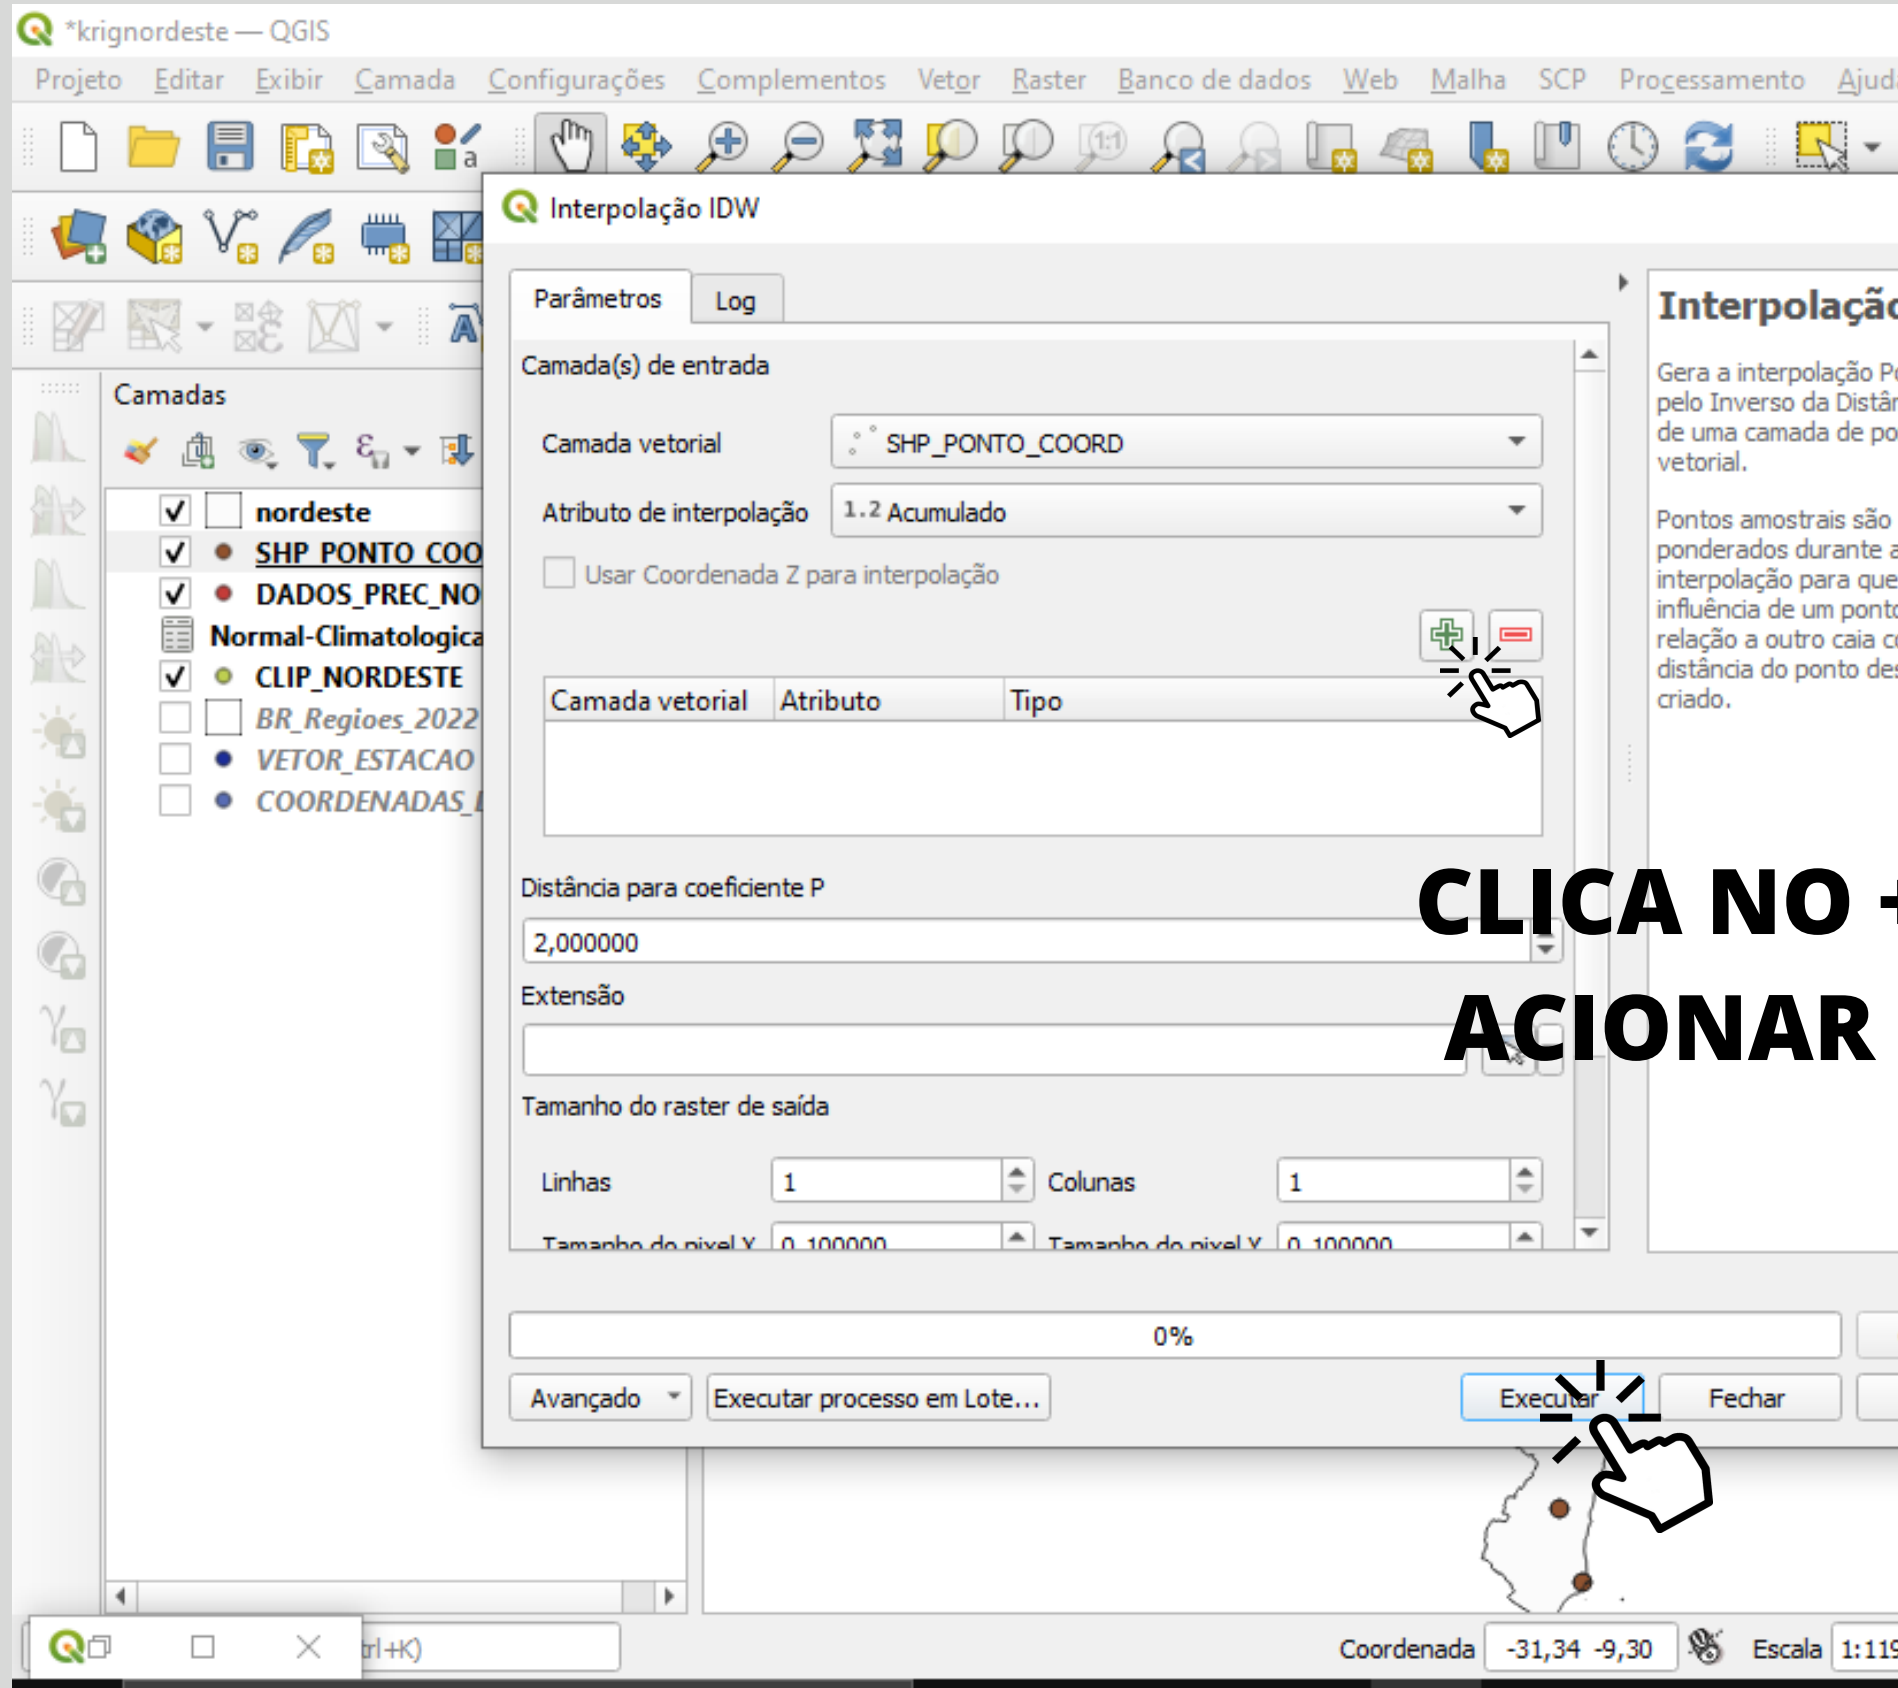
*krignordeste — QGIS

Projeto Editar Exibir Camada Configurações Complementos Vetor Raster Banco de dados Web Malha SCP Processamento Ajud

Camadas

nordeste
SHP_PONTO_COO
DADOS_PREC_NO
Normal-Climatologica
CLIP_NORDESTE
BR_Regioes_2022
VETOR_ESTACAO
COORDENADAS_I

Interpolação IDW

Parâmetros Log

Camada(s) de entrada

Camada vetorial SHP_PONTO_COORD

Atributo de interpolação 1.2 Acumulado

Usar Coordenada Z para interpolação

| Camada vetorial | Atributo | Tipo |
|---|---|---|

Distância para coeficiente P

2,000000

Extensão

Tamanho do raster de saída

Linhas 1 Colunas 1

Tamanho do pixel X 0,100000 Tamanho do pixel Y 0,100000

0%

Avançado Executar processo em Lote... Executar Fechar

Interpolaçã

Gera a interpolação P pelo Inverso da Distân de uma camada de po vetorial.

Pontos amostrais são ponderados durante a interpolação para que influência de um ponto relação a outro caia c distância do ponto des criado.

CLICA NO +
ACIONAR

trl+K)

Coordenada -31,34 -9,30 Escala 1:119